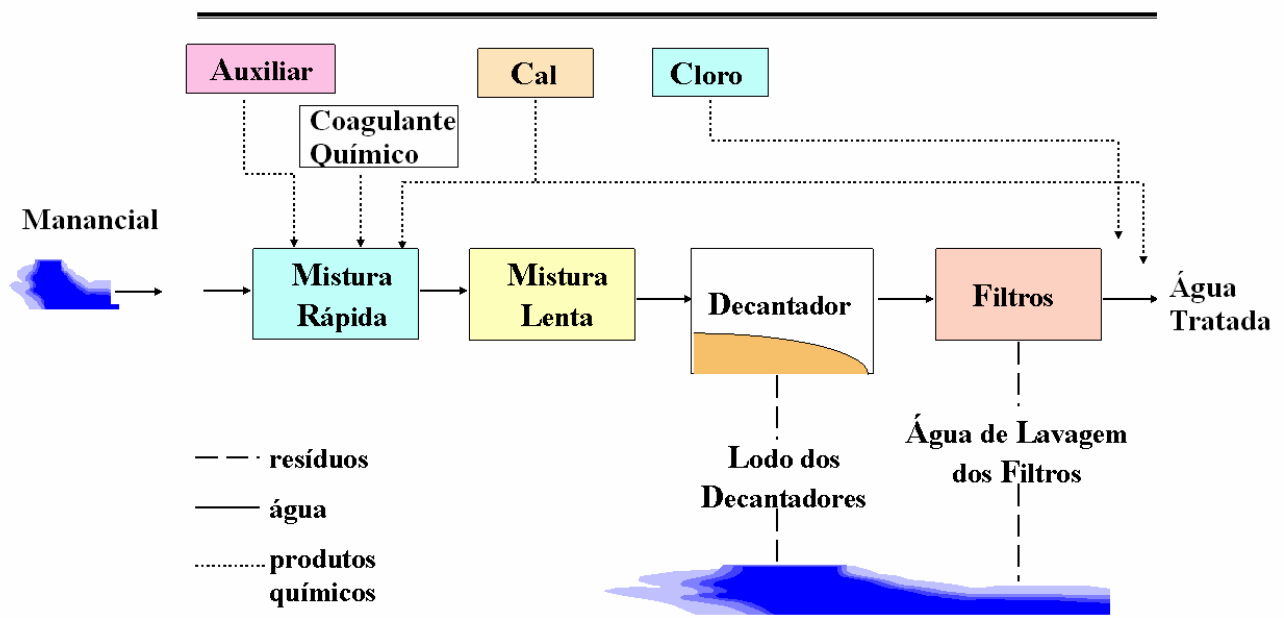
Auxiliar

Cal

Cloro

Coagulante Químico

Manancial

Mistura Rápida

Mistura Lenta

Decantador

Filtros

Água Tratada

resíduos

água

produtos químicos

Lodo dos Decantadores

Água de Lavagem dos Filtros